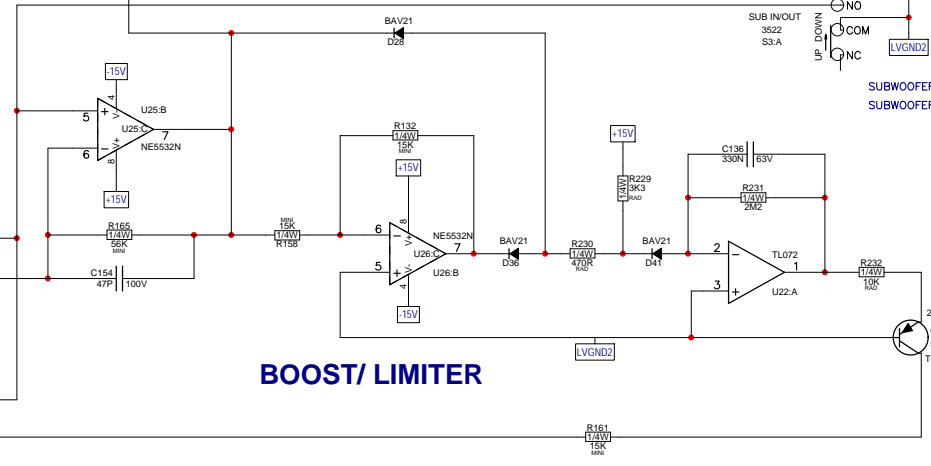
BAV21
D28

SUB IN/OUT
3522
S3:A

NO
COM
NC
UP
DOWN
LVGND2

SUBWOOFER
SUBWOOFER

-15V
4
V-
5
+
U25:B
U25:C
7
6
-
8
V+
NE5532N
+15V

R132
1/4W
15K
MINI

+15V

+15V
R229
1/4W
3K3
RAD

C136
330N 63V

R231
1/4W
2M2

R165
1/4W
56K
MINI

MINI
15K
1/4W
R158

6
-
8
V+
NE5532N
7
5
+
4
V-
U26:C
U26:B

-15V

BAV21
D36

R230
1/4W
470R
RAD

BAV21
D41

2
-
3
+
TL072
1
U22:A

R232
1/4W
10K
RAD

C154
47P 100V

LVGND2

BOOST/ LIMITER

R161
1/4W
15K
MINI